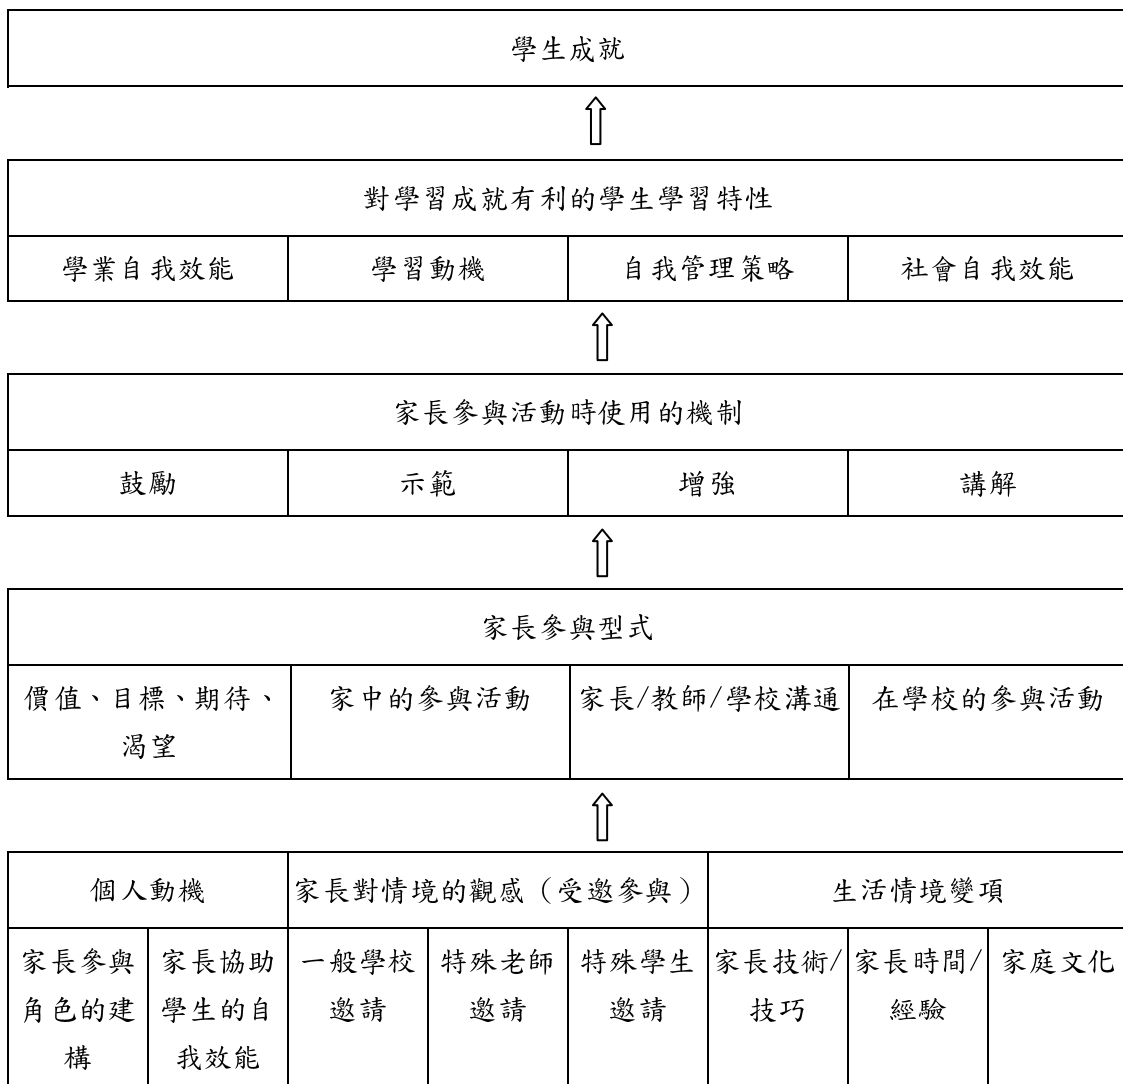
學生成就

⇧

| 對學習成就有利的學生學習特性 | | | |
|---|---|---|---|
| 學業自我效能 | 學習動機 | 自我管理策略 | 社會自我效能 |

⇧

| 家長參與活動時使用的機制 | | | |
|---|---|---|---|
| 鼓勵 | 示範 | 增強 | 講解 |

⇧

| 家長參與型式 | | | |
|---|---|---|---|
| 價值、目標、期待、渴望 | 家中的參與活動 | 家長/教師/學校溝通 | 在學校的參與活動 |

⇧

| 個人動機 | | 家長對情境的觀感（受邀參與） | | | 生活情境變項 | | |
|---|---|---|---|---|---|---|---|
| 家長參與角色的建構 | 家長協助學生的自我效能 | 一般學校邀請 | 特殊老師邀請 | 特殊學生邀請 | 家長技術/技巧 | 家長時間/經驗 | 家庭文化 |